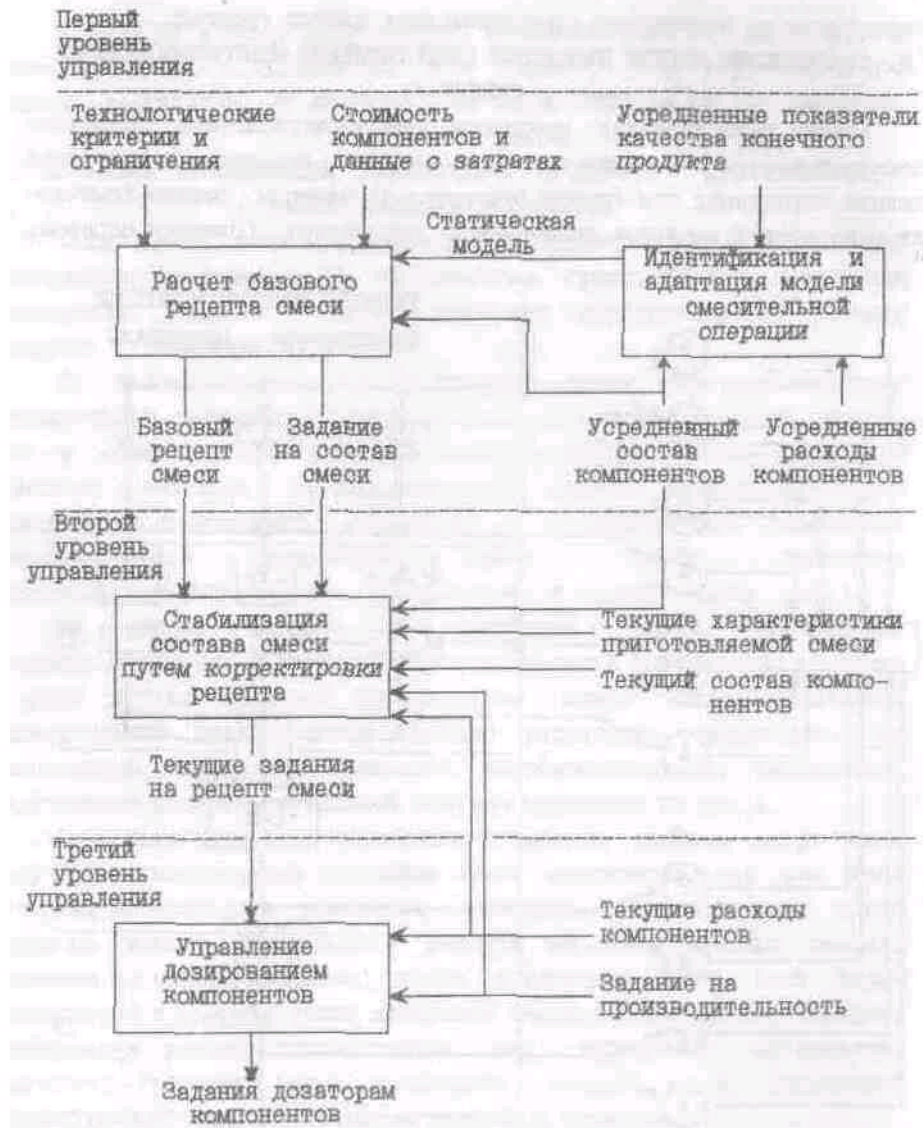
Первый уровень управления

Технологические критерии и ограничения

Стоимость компонентов и данные о затратах

Усредненные показатели качества конечного продукта

Статическая модель

Расчет базового рецепта смеси

Идентификация и адаптация модели смесительной операции

Базовый рецепт смеси

Задание на состав смеси

Усредненный состав компонентов

Усредненные расходы компонентов

Второй уровень управления

Стабилизация состава смеси путем корректировки рецепта

Текущие характеристики приготовляемой смеси

Текущий состав компонентов

Текущие задания на рецепт смеси

Третий уровень управления

Управление дозированием компонентов

Текущие расходы компонентов

Задание на производительность

Задания дозаторам компонентов